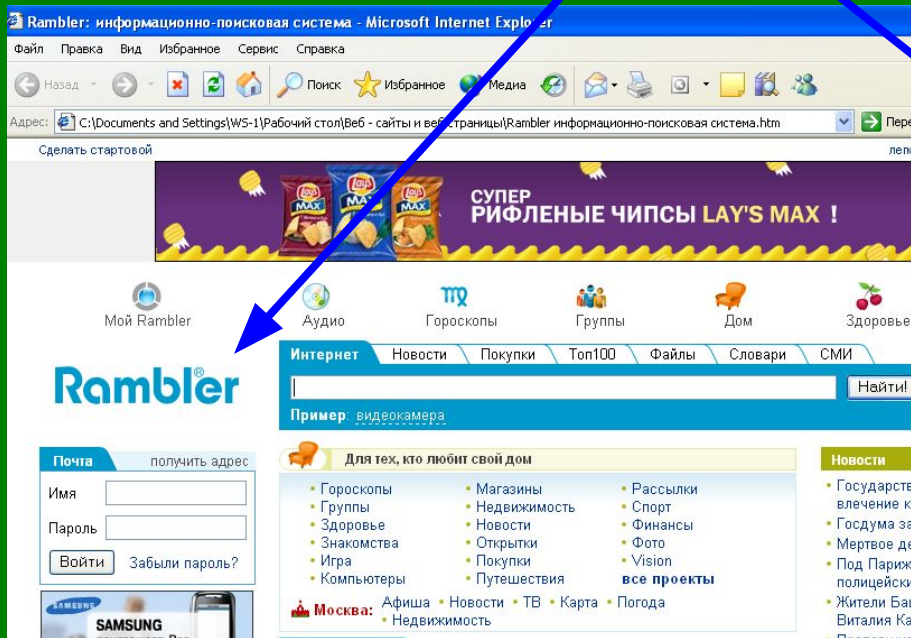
Rambler: информационно-поисковая система - Microsoft Internet Explorer

Файл Правка Вид Избранное Сервис Справка

Назад Поиск Избранное Медиа

Адрес: C:\Documents and Settings\WS-1\Рабочий стол\Веб - сайты и веб страницы\Rambler информационно-поисковая система.htm Пере

Сделать стартовой

СУПЕР РИФЛЕНЫЕ ЧИПСЫ LAY'S MAX !

Мой Rambler Аудио Гороскопы Группы Дом Здоровье

Rambler®

Интернет Новости Покупки Топ100 Файлы Словари СМИ

Найти!

Пример: видеокамера

Почта получить адрес

Имя

Пароль

Войти Забыли пароль?

Для тех, кто любит свой дом

• Гороскопы • Группы • Здоровье • Знакомства • Игра • Компьютеры

• Магазины • Недвижимость • Новости • Открытки • Покупки • Путешествия

• Рассылки • Спорт • Финансы • Фото • Vision все проекты

Москва: Афиша • Новости • ТВ • Карта • Погода • Недвижимость

Новости

• Государств вовлечение к
• Госдума за
• Мертвое де
• Под Париж полицейски
• Жители Ба Виталия Ка

SAMSUNG